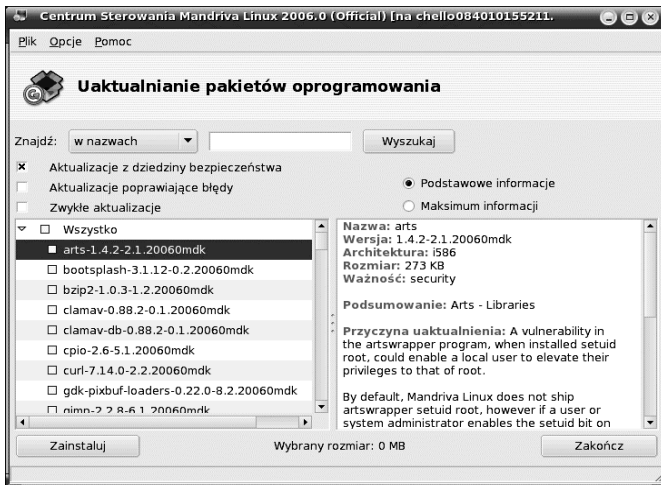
Centrum Sterowania Mandriva Linux 2006.0 (Official) [na chello084010155211.

Plik Opcje Pomoc

Uaktualnianie pakietów oprogramowania

Znajdź: w nazwach Wyszukaj

Aktualizacje z dziedziny bezpieczeństwa
Aktualizacje poprawiające błędy
Zwykłe aktualizacje

Podstawowe informacje
Maksimum informacji

Wszystko
arts-1.4.2-2.1.20060mdk
bootsplash-3.1.12-0.2.20060mdk
bzip2-1.0.3-1.2.20060mdk
clamav-0.88.2-0.1.20060mdk
clamav-db-0.88.2-0.1.20060mdk
cpio-2.6-5.1.20060mdk
curl-7.14.0-2.2.20060mdk
gdk-pixbuf-loaders-0.22.0-8.2.20060mdk
gimp-2.2.8-6.1.20060mdk

Nazwa: arts
Wersja: 1.4.2-2.1.20060mdk
Architektura: i586
Rozmiar: 273 KB
Ważność: security

Podsumowanie: Arts - Libraries

Przyczyna uaktualnienia: A vulnerability in the artswrapper program, when installed setuid root, could enable a local user to elevate their privileges to that of root.

By default, Mandriva Linux does not ship artswrapper setuid root, however if a user or system administrator enables the setuid bit on

Zainstaluj Wybrany rozmiar: 0 MB Zakończ